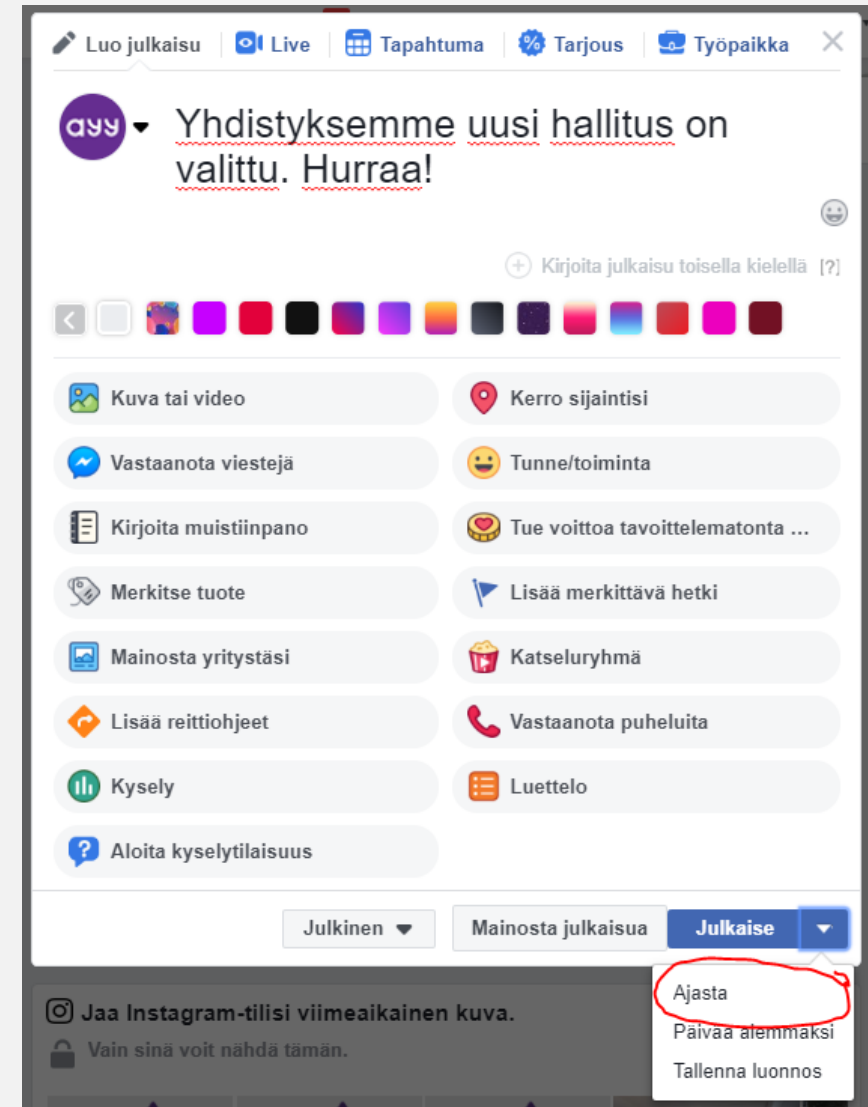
Luo julkaisu | Live | Tapahtuma | Tarjous | Työpaikka

ayy

Yhdistyksemme uusi hallitus on valittu. Hurraa!

Kirjoita julkaisu toisella kielellä [?]

Kuva tai video
Kerro sijaintisi
Vastaanota viestejä
Tunne/toiminta
Kirjoita muistiinpano
Tue voittoa tavoittelematonta ...
Merkitse tuote
Lisää merkittävä hetki
Mainosta yritystäsi
Katseluryhmä
Lisää reittiohjeet
Vastaanota puheluita
Kysely
Luettelo
Aloita kyselytilaisuus

Julkinen
Mainosta julkaisua
Julkaise

Ajasta
Päivää alemmaksi
Tallenna luonnos

Jaa Instagram-tilisi viimeaikainen kuva.
Vain sinä voit nähdä tämän.